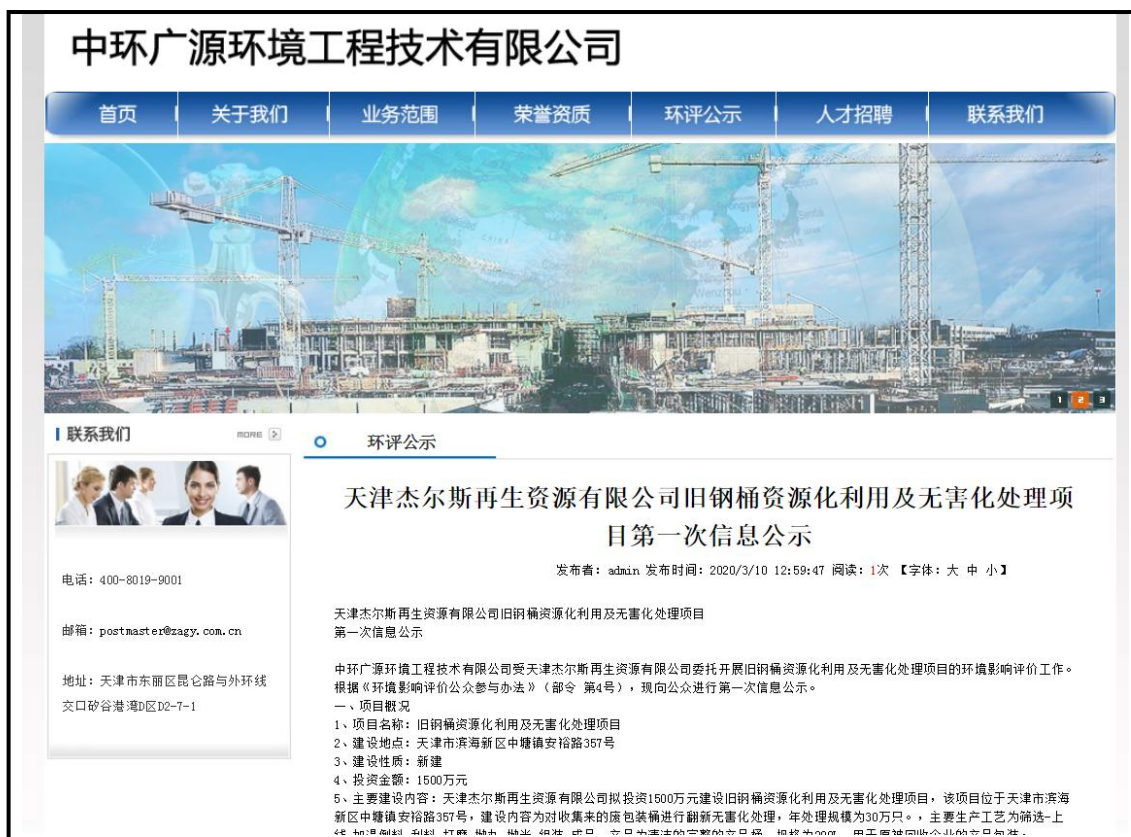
中环广源环境工程技术有限公司

首页 | 关于我们 | 业务范围 | 荣誉资质 | 环评公示 | 人才招聘 | 联系我们

1 2 3

联系我们 MORE

电话：400-8019-9001

邮箱：postmaster@zagy.com.cn

地址：天津市东丽区昆仑路与外环线交口矽谷港湾D区D2-7-1

环评公示

天津杰尔斯再生资源有限公司旧钢桶资源化利用及无害化处理项目第一次信息公示

发布者：admin 发布时间：2020/3/10 12:59:47 阅读：1次 【字体：大 中 小】

天津杰尔斯再生资源有限公司旧钢桶资源化利用及无害化处理项目
第一次信息公示

中环广源环境工程技术有限公司受天津杰尔斯再生资源有限公司委托开展旧钢桶资源化利用及无害化处理项目的环境影响评价工作。根据《环境影响评价公众参与办法》（部令 第4号），现向公众进行第一次信息公示。
一、项目概况
1、项目名称：旧钢桶资源化利用及无害化处理项目
2、建设地点：天津市滨海新区中塘镇安裕路357号
3、建设性质：新建
4、投资金额：1500万元
5、主要建设内容：天津杰尔斯再生资源有限公司拟投资1500万元建设旧钢桶资源化利用及无害化处理项目，该项目位于天津市滨海新区中塘镇安裕路357号，建设内容为对收集来的废包装桶进行翻新无害化处理，年处理规模为30万只。，主要生产工艺为筛选-上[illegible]